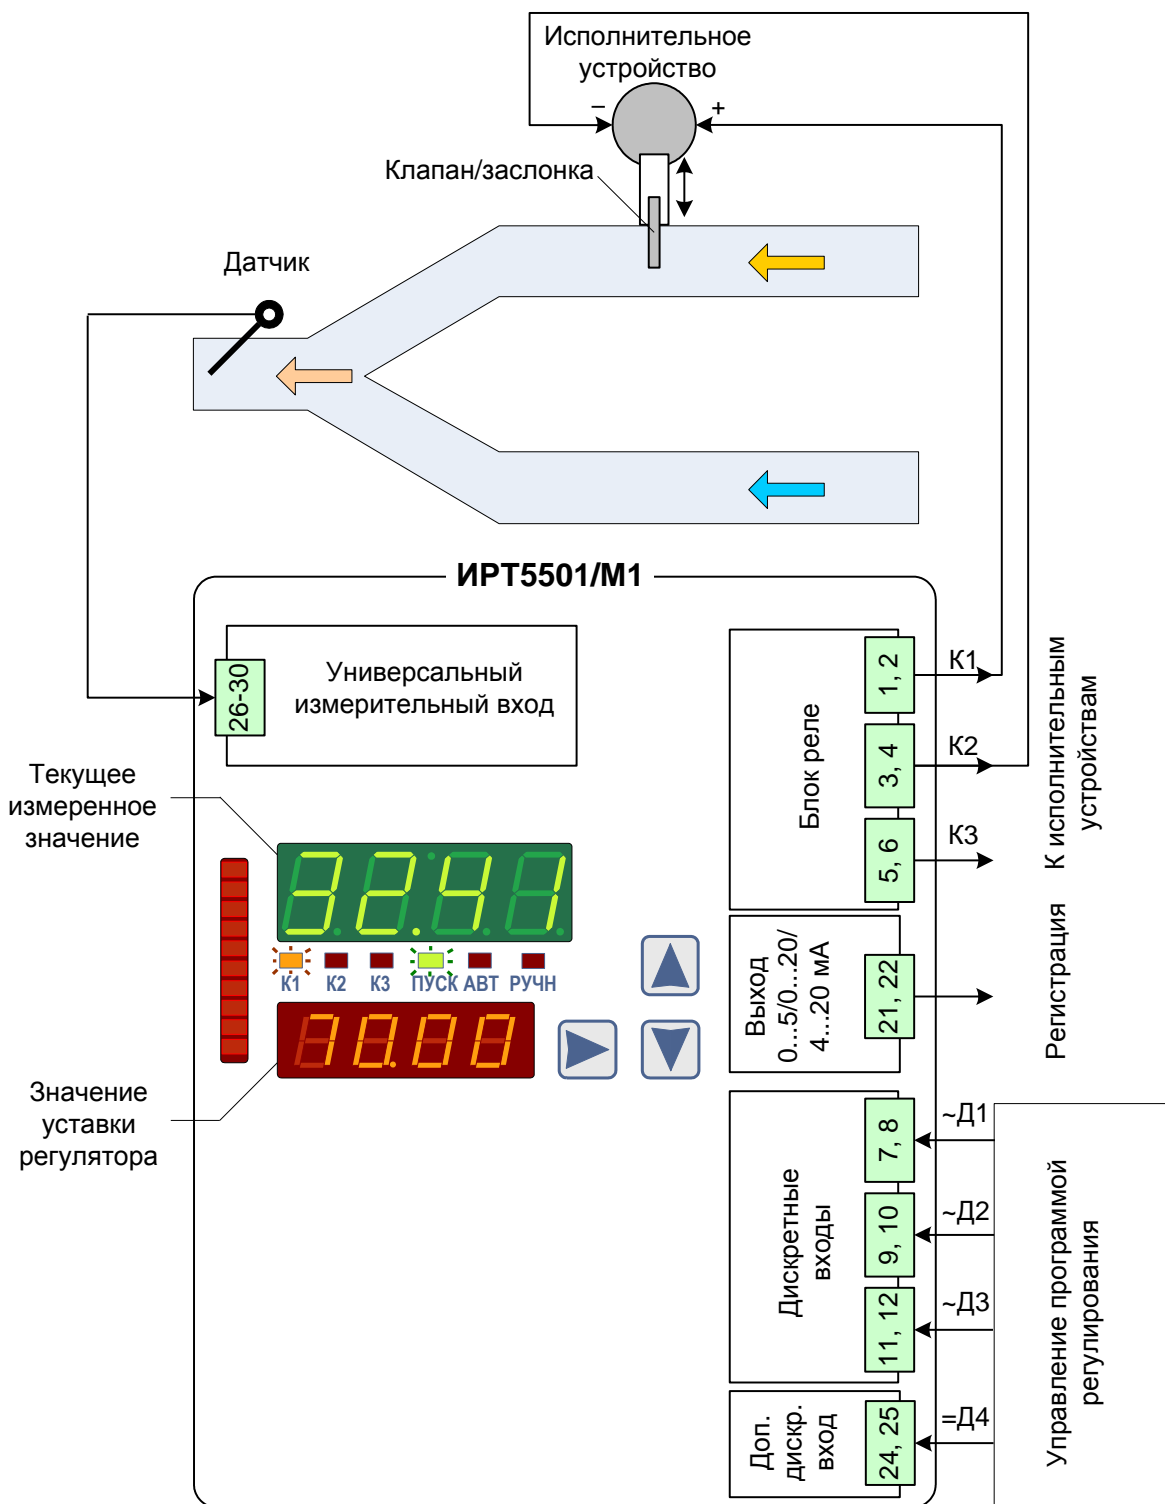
Исполнительное устройство

–

+

Клапан/заслонка

Датчик

ИРТ5501/М1

26-30

Универсальный измерительный вход

Блок реле

1, 2

К1

3, 4

К2

5, 6

К3

К исполнительным устройствам

Текущее измеренное значение

32.41

К1 К2 К3 ПУСК АВТ РУЧН

70.00

Выход 0...5/0...20/ 4...20 мА

21, 22

Регистрация

Значение уставки регулятора

Дискретные входы

7, 8

~Д1

9, 10

~Д2

11, 12

~Д3

Доп. дискр. вход

24, 25

=Д4

Управление программой регулирования